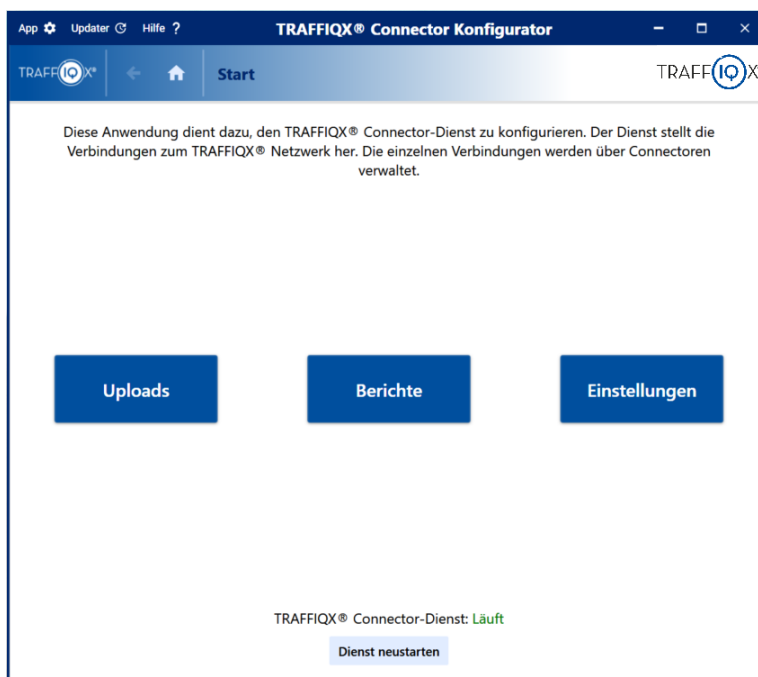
App Updater Hilfe ?

TRAFFIQX® Connector Konfigurator

TRAFFIQX®

Start

TRAFFIQX

Diese Anwendung dient dazu, den TRAFFIQX® Connector-Dienst zu konfigurieren. Der Dienst stellt die Verbindungen zum TRAFFIQX® Netzwerk her. Die einzelnen Verbindungen werden über Connectoren verwaltet.

Uploads

Berichte

Einstellungen

TRAFFIQX® Connector-Dienst: Läuft

Dienst neustarten